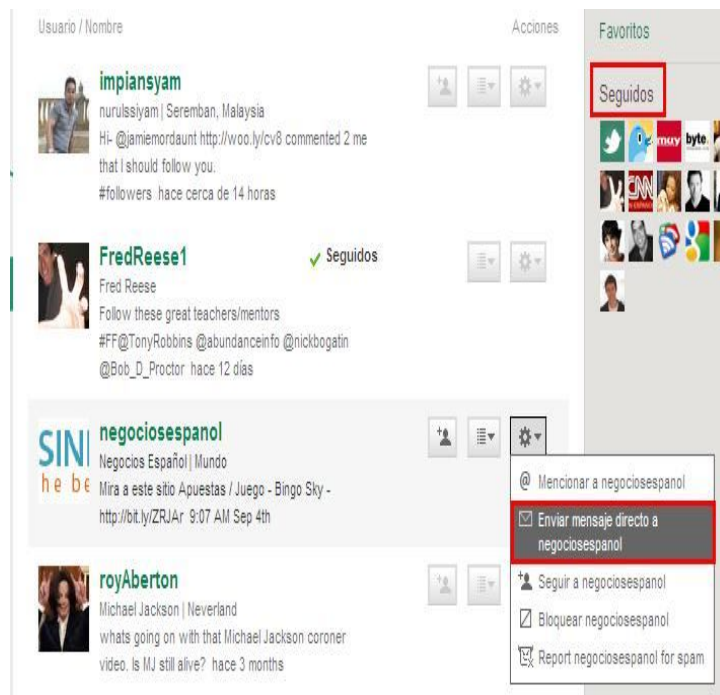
Usuario / Nombre

Acciones

Favoritos

Seguidos

muy byte

CNN

impiansyam
nurulssiyam | Seremban, Malaysia
Hi- @jamiemordaunt http://woo.ly/cv8 commented 2 me that I should follow you.
#followers hace cerca de 14 horas

FredReese1
✓ Seguidos
Fred Reese
Follow these great teachers/mentors
#FF@TonyRobbins @abundanceinfo @nickbogatin @Bob_D_Proctor hace 12 días

SIN
he be
negociosespanol
Negocios Español | Mundo
Mira a este sitio Apuestas / Juego - Bingo Sky - http://bit.ly/ZRJAr 9:07 AM Sep 4th

@ Mencionar a negociosespanol
Enviar mensaje directo a negociosespanol
Seguir a negociosespanol
Bloquear negociosespanol
Report negociosespanol for spam

royAberton
Michael Jackson | Neverland
whats going on with that Michael Jackson coroner video. Is MJ still alive? hace 3 months